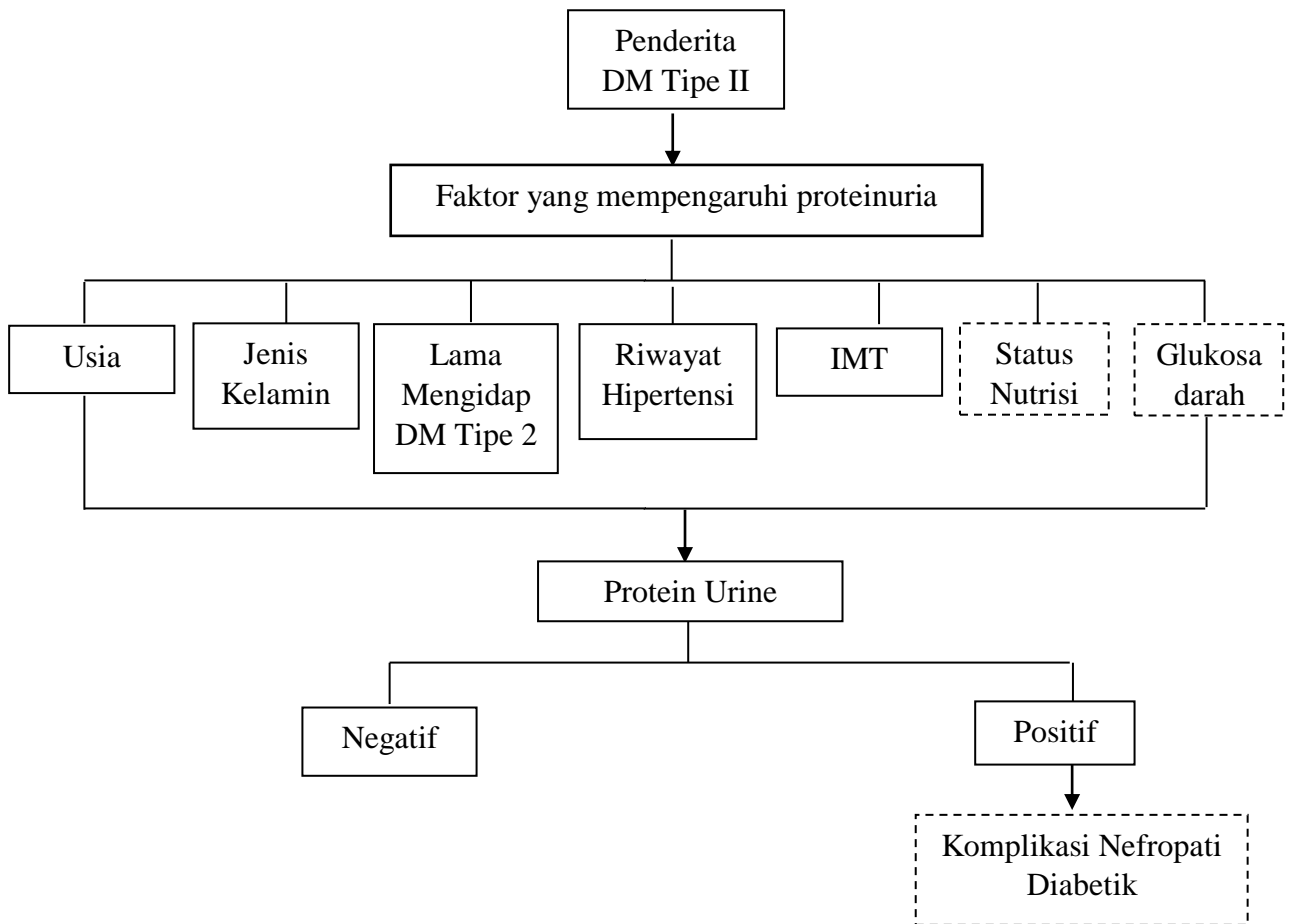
Penderita DM Tipe II

Faktor yang mempengaruhi proteinuria

Usia

Jenis Kelamin

Lama Mengidap DM Tipe 2

Riwayat Hipertensi

IMT

Status Nutrisi

Glukosa darah

Protein Urine

Negatif

Positif

Komplikasi Nefropati Diabetik